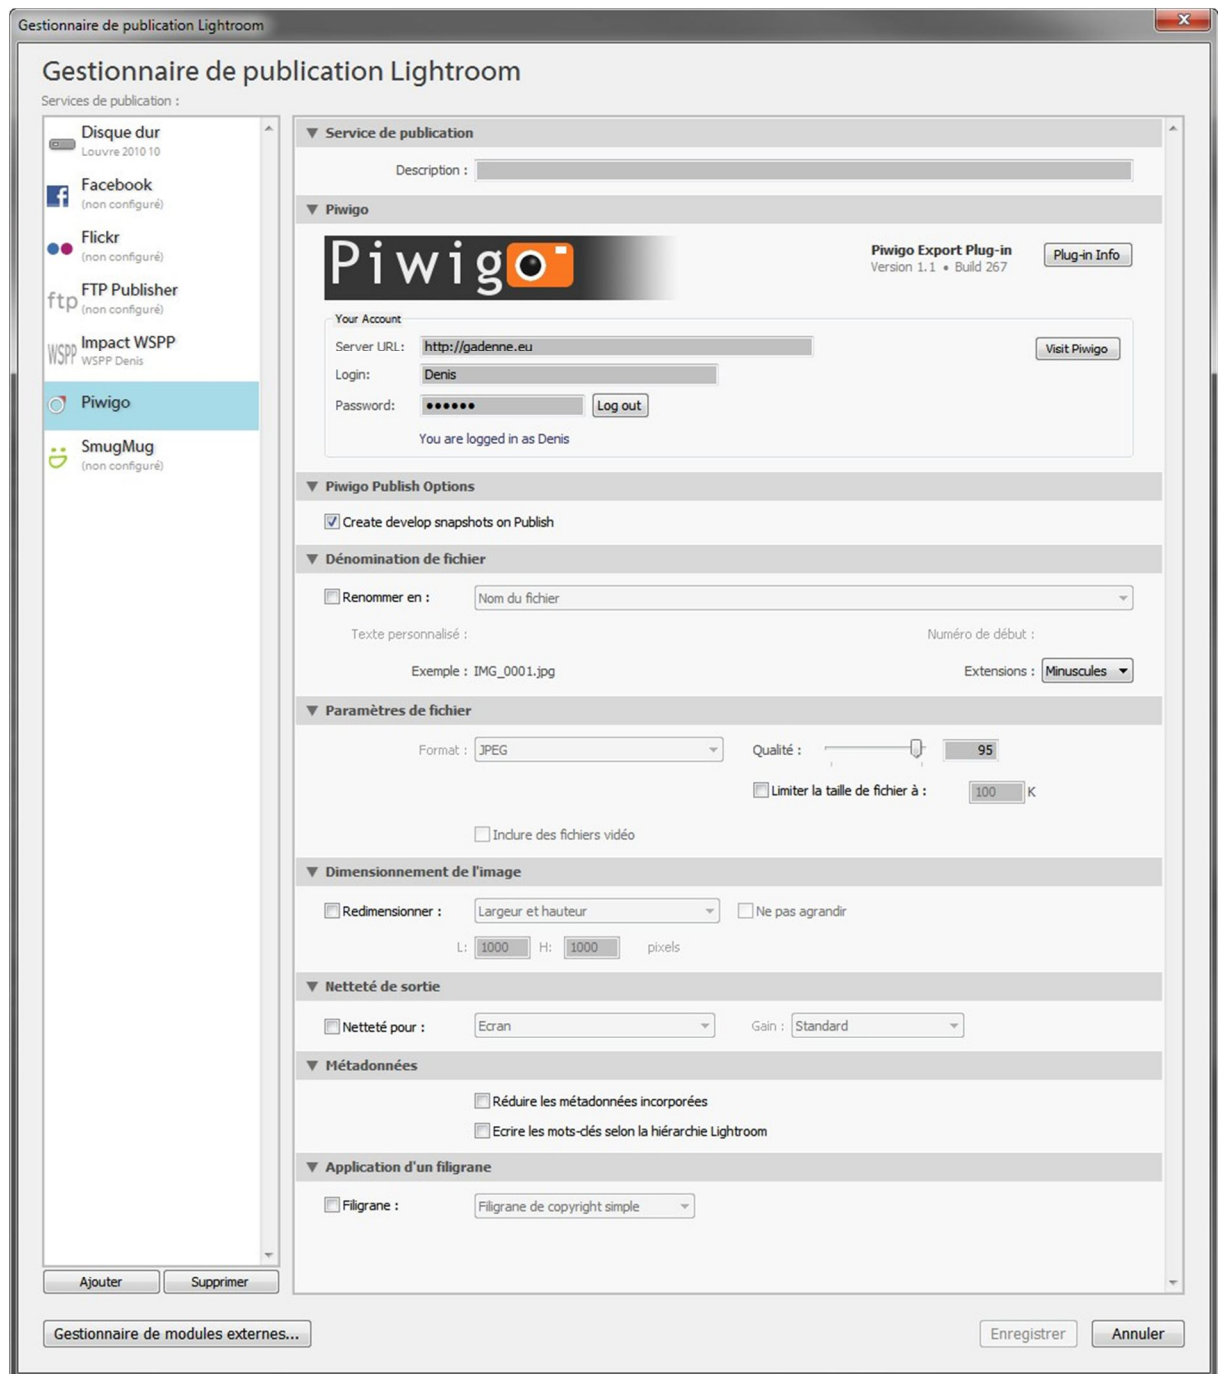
Gestionnaire de publication Lightroom

Gestionnaire de publication Lightroom

Services de publication :

Disque dur
Louvre 2010 10

Facebook
(non configuré)

Flickr
(non configuré)

ftp FTP Publisher
(non configuré)

WSPP Impact WSPP
WSPP Denis

Piwigo

SmugMug
(non configuré)

Ajouter
Supprimer

Service de publication

Description :

Piwigo

Piwigo

Piwigo Export Plug-in
Version 1.1 • Build 267

Plug-in Info

Your Account

Server URL: http://gadenne.eu

Visit Piwigo

Login: Denis

Password: •••••• Log out

You are logged in as Denis

Piwigo Publish Options

Create develop snapshots on Publish

Dénomination de fichier

Renommer en : Nom du fichier

Texte personnalisé :

Numéro de début :

Exemple : IMG_0001.jpg

Extensions : Minuscules

Paramètres de fichier

Format : JPEG

Qualité : 95

Limiter la taille de fichier à : 100 K

Inclure des fichiers vidéo

Dimensionnement de l'image

Redimensionner : Largeur et hauteur

Ne pas agrandir

L: 1000 H: 1000 pixels

Netteté de sortie

Netteté pour : Ecran

Gain : Standard

Métadonnées

Réduire les métadonnées incorporées

Ecrire les mots-clés selon la hiérarchie Lightroom

Application d'un filigrane

Filigrane : Filigrane de copyright simple

Gestionnaire de modules externes...

Enregistrer

Annuler